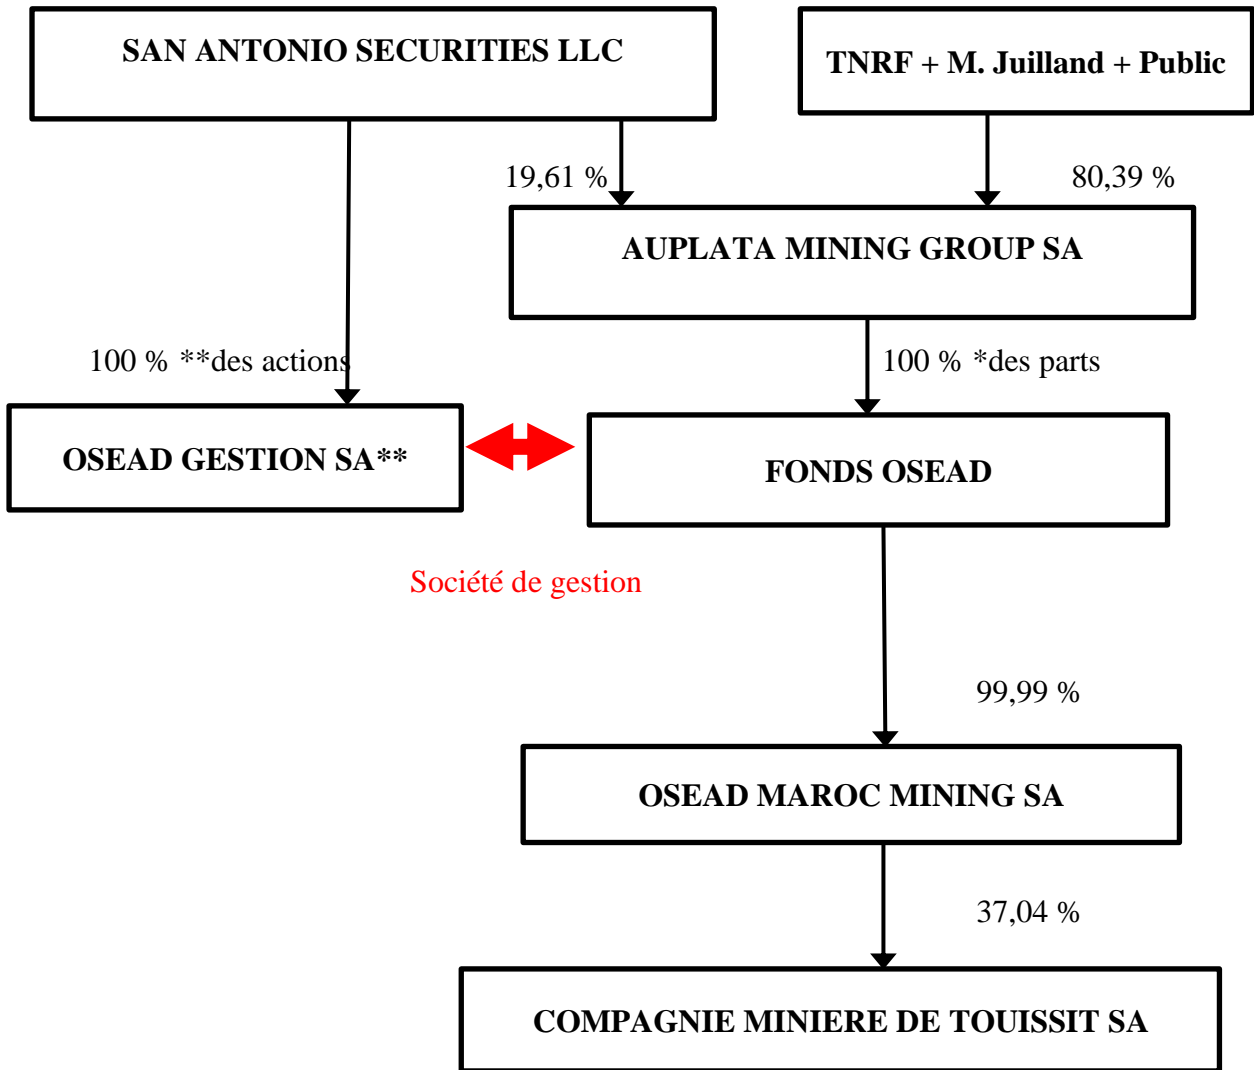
SAN ANTONIO SECURITIES LLC

TNRF + M. Juilland + Public

19,61 %

80,39 %

AUPLATA MINING GROUP SA

100 % **des actions

100 % *des parts

OSEAD GESTION SA**

FONDS OSEAD

Société de gestion

99,99 %

OSEAD MAROC MINING SA

37,04 %

COMPAGNIE MINIERE DE TOUISSIT SA